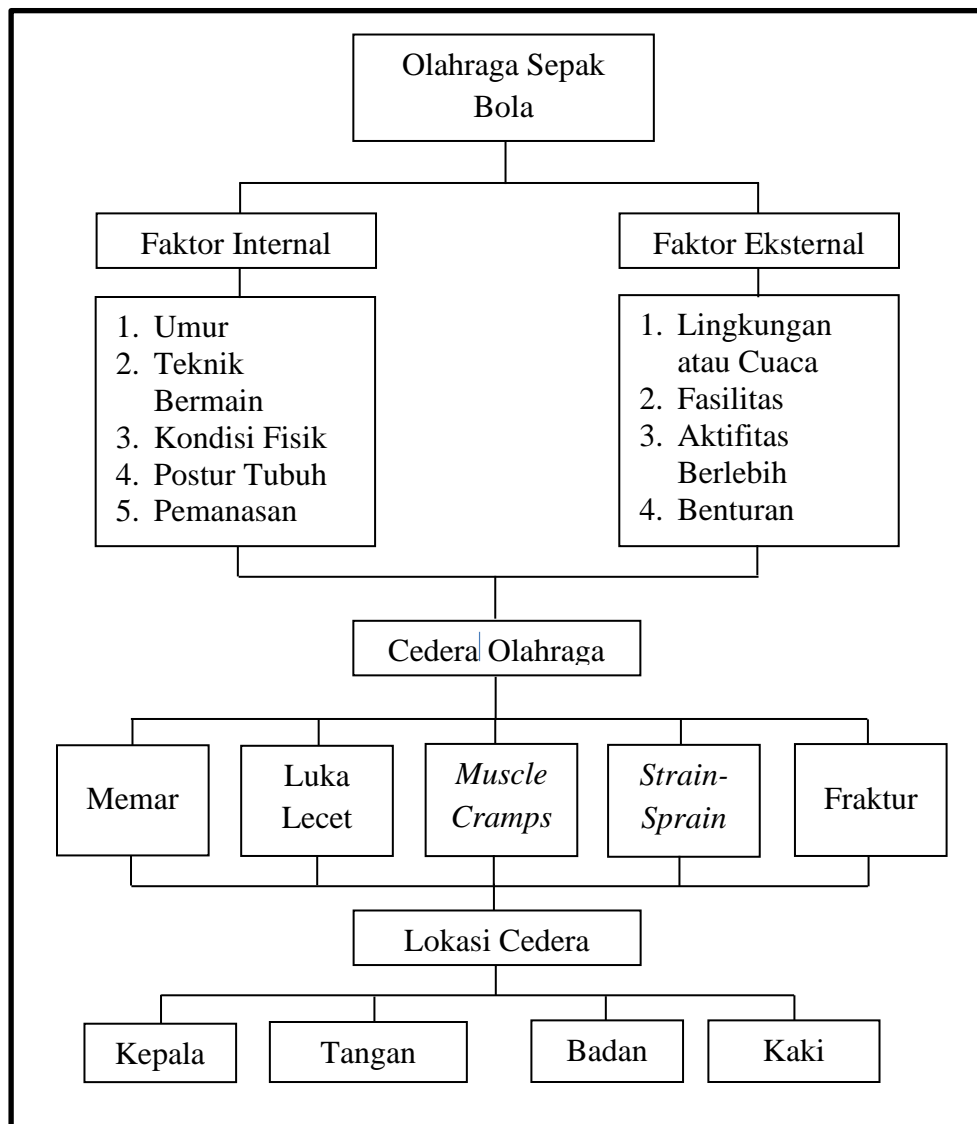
Olahraga Sepak Bola

Faktor Internal

1. Umur
2. Teknik Bermain
3. Kondisi Fisik
4. Postur Tubuh
5. Pemanasan

Faktor Eksternal

1. Lingkungan atau Cuaca
2. Fasilitas
3. Aktifitas Berlebih
4. Benturan

Cedera Olahraga

Memar

Luka Lecet

*Muscle Cramps*

*Strain-Sprain*

Fraktur

Lokasi Cedera

Kepala

Tangan

Badan

Kaki